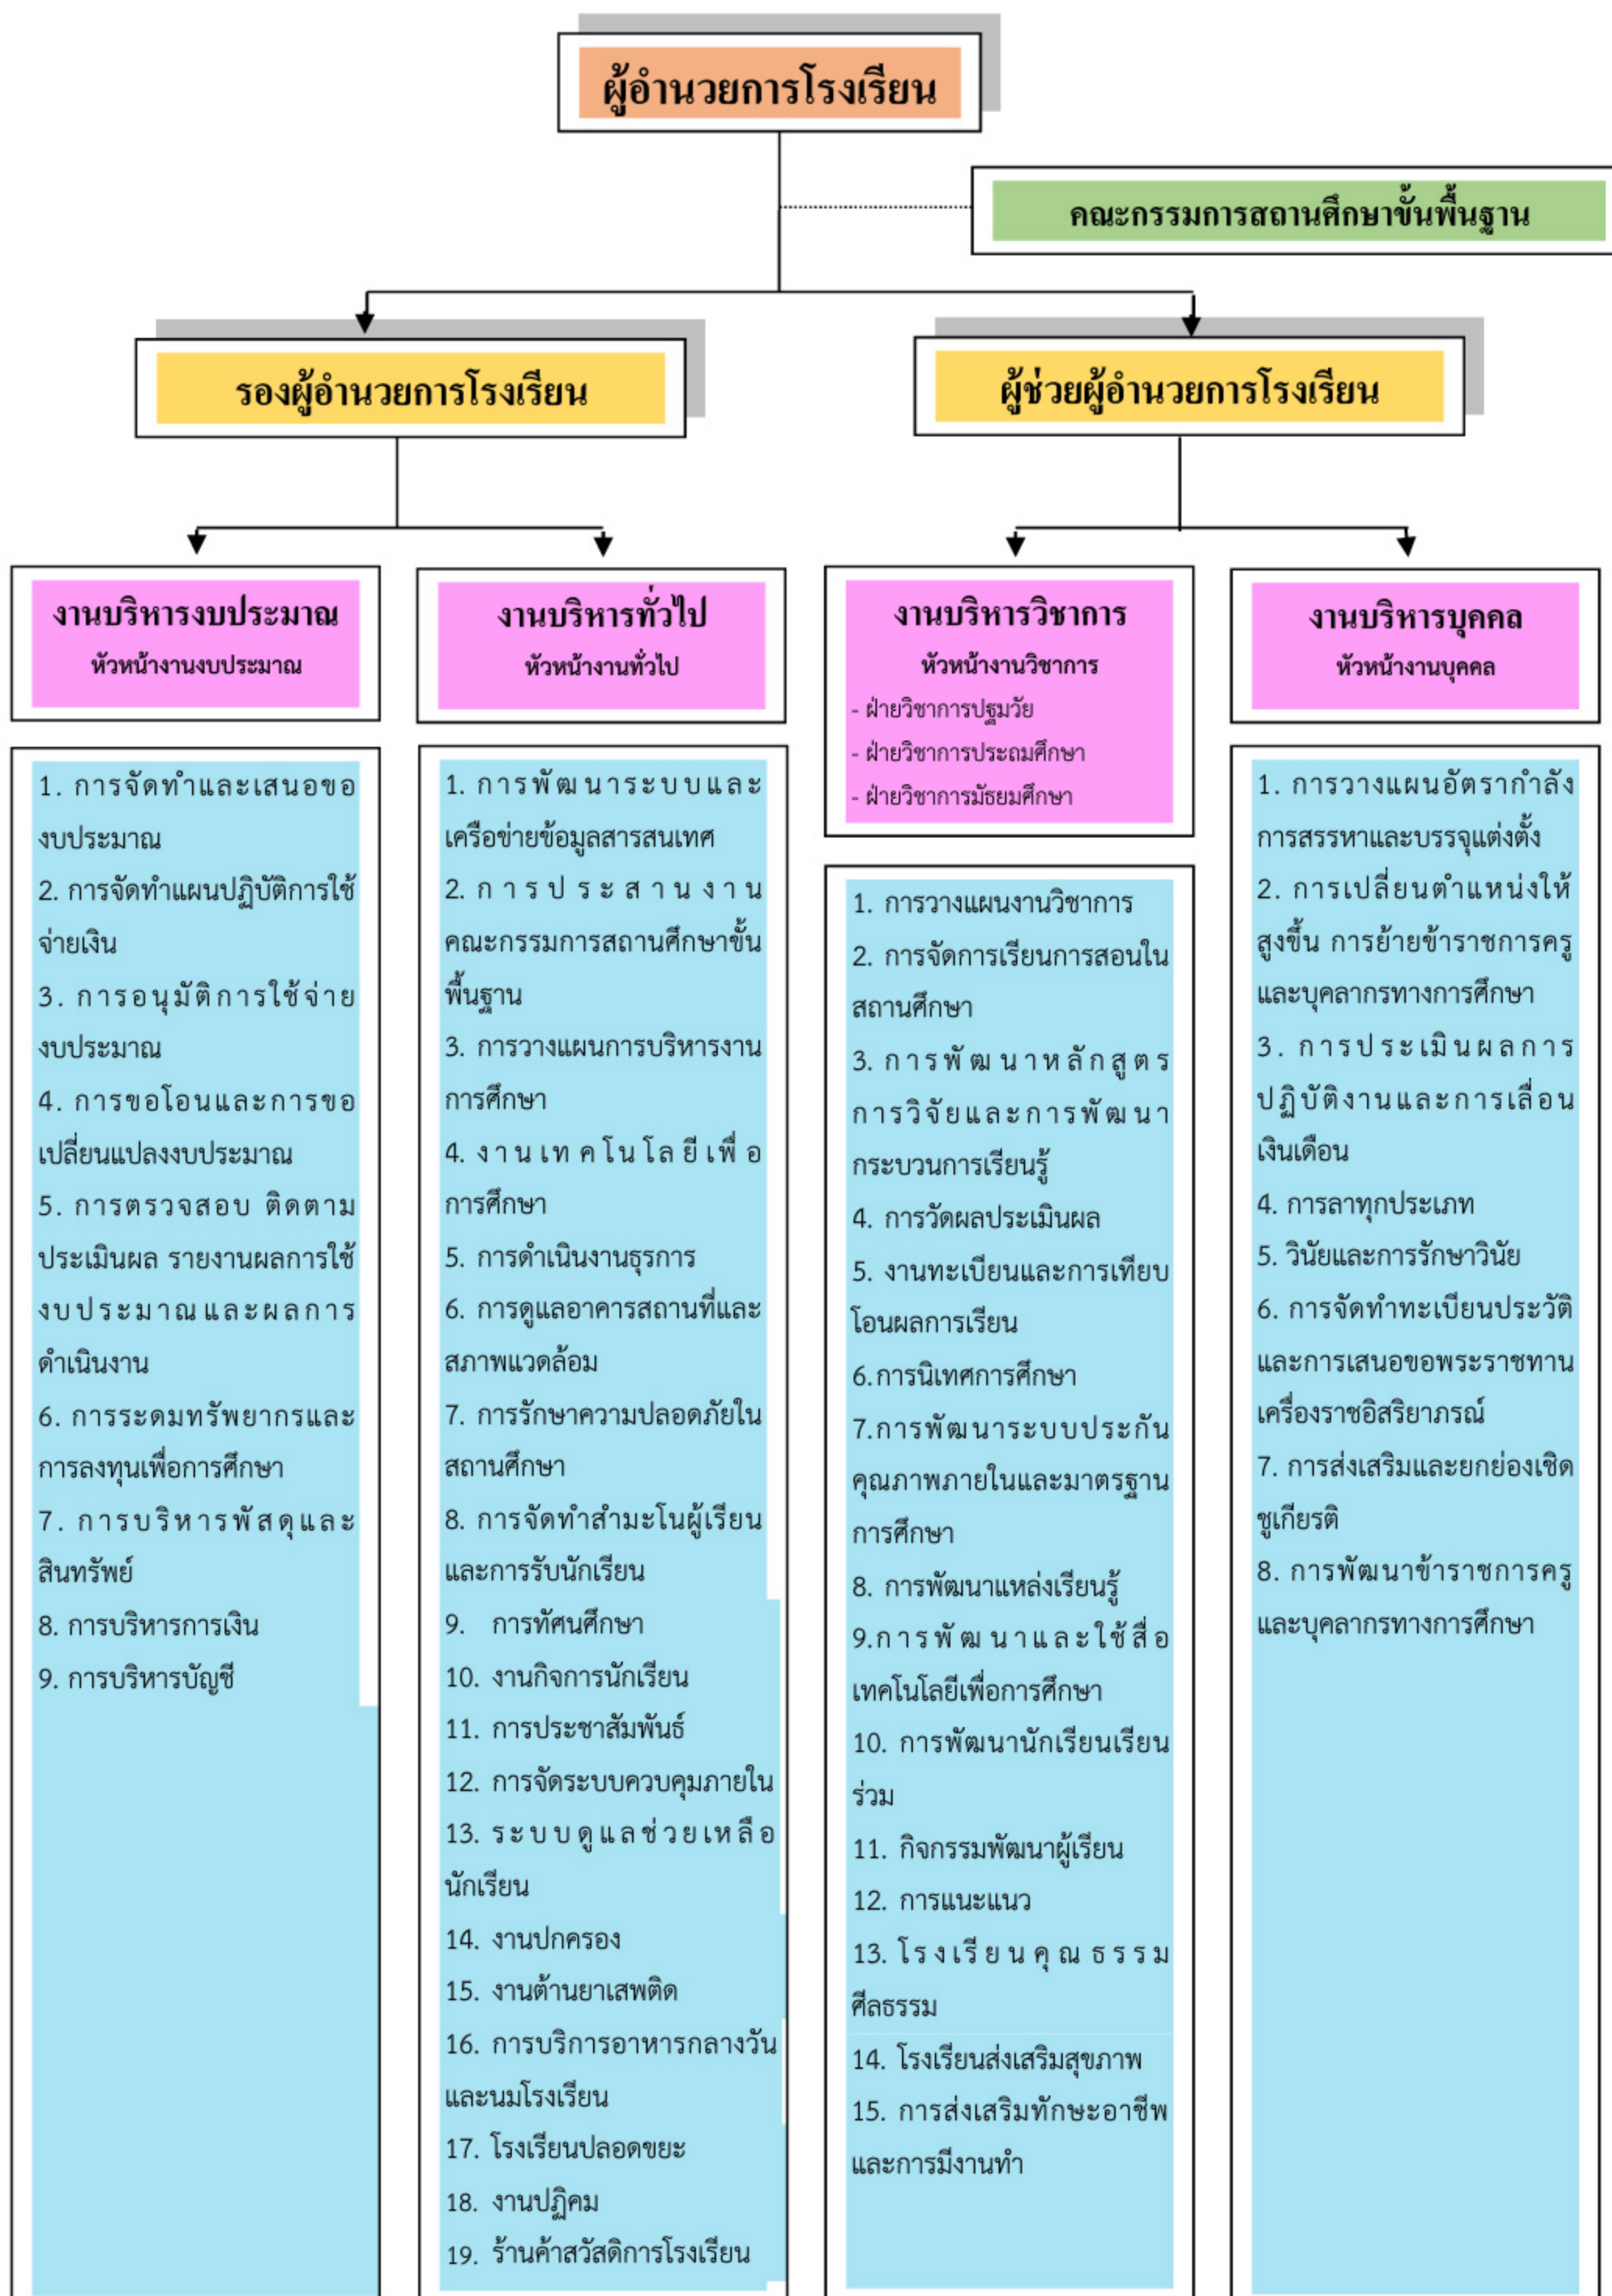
ผู้อำนวยการโรงเรียน

คณะกรรมการสถานศึกษาขั้นพื้นฐาน

รองผู้อำนวยการโรงเรียน

ผู้ช่วยผู้อำนวยการโรงเรียน

งานบริหารงบประมาณ
หัวหน้างานงบประมาณ

1. การจัดทำและเสนอของบประมาณ
2. การจัดทำแผนปฏิบัติการใช้จ่ายเงิน
3. การอนุมัติการใช้จ่ายงบประมาณ
4. การขอโอนและการขอเปลี่ยนแปลงงบประมาณ
5. การตรวจสอบ ติดตามประเมินผล รายงานผลการใช้งบประมาณและผลการดำเนินงาน
6. การระดมทรัพยากรและการลงทุนเพื่อการศึกษา
7. การบริหารพัสดุและสินทรัพย์
8. การบริหารการเงิน
9. การบริหารบัญชี

งานบริหารทั่วไป
หัวหน้างานทั่วไป

1. การพัฒนาระบบและเครือข่ายข้อมูลสารสนเทศ
2. การประสานงานคณะกรรมการสถานศึกษาขั้นพื้นฐาน
3. การวางแผนการบริหารงานการศึกษา
4. งานเทคโนโลยีเพื่อการศึกษา
5. การดำเนินงานธุรการ
6. การดูแลอาคารสถานที่และสภาพแวดล้อม
7. การรักษาความปลอดภัยในสถานศึกษา
8. การจัดทำสำมะโนผู้เรียนและการรับนักเรียน
9. การทัศนศึกษา
10. งานกิจการนักเรียน
11. การประชาสัมพันธ์
12. การจัดระบบควบคุมภายใน
13. ระบบดูแลช่วยเหลือนักเรียน
14. งานปกครอง
15. งานต้านยาเสพติด
16. การบริการอาหารกลางวันและนมโรงเรียน
17. โรงเรียนปลอดขยะ
18. งานปฏิคม
19. ร้านค้าสวัสดิการโรงเรียน

งานบริหารวิชาการ
หัวหน้างานวิชาการ
- ฝ่ายวิชาการปฐมวัย
- ฝ่ายวิชาการประถมศึกษา
- ฝ่ายวิชาการมัธยมศึกษา

1. การวางแผนงานวิชาการ
2. การจัดการเรียนการสอนในสถานศึกษา
3. การพัฒนาหลักสูตรการวิจัยและการพัฒนากระบวนการเรียนรู้
4. การวัดผลประเมินผล
5. งานทะเบียนและการเทียบโอนผลการเรียน
6.การนิเทศการศึกษา
7.การพัฒนาระบบประกันคุณภาพภายในและมาตรฐานการศึกษา
8. การพัฒนาแหล่งเรียนรู้
9.การพัฒนาและใช้สื่อเทคโนโลยีเพื่อการศึกษา
10. การพัฒนานักเรียนเรียนร่วม
11. กิจกรรมพัฒนาผู้เรียน
12. การแนะแนว
13. โรงเรียนคุณธรรมศีลธรรม
14. โรงเรียนส่งเสริมสุขภาพ
15. การส่งเสริมทักษะอาชีพและการมีงานทำ

งานบริหารบุคคล
หัวหน้างานบุคคล

1. การวางแผนอัตรากำลังการสรรหาและบรรจุแต่งตั้ง
2. การเปลี่ยนตำแหน่งให้สูงขึ้น การย้ายข้าราชการครูและบุคลากรทางการศึกษา
3. การประเมินผลการปฏิบัติงานและการเลื่อนเงินเดือน
4. การลาทุกประเภท
5. วินัยและการรักษาวินัย
6. การจัดทำทะเบียนประวัติและการเสนอขอพระราชทานเครื่องราชอิสริยาภรณ์
7. การส่งเสริมและยกย่องเชิดชูเกียรติ
8. การพัฒนาข้าราชการครูและบุคลากรทางการศึกษา